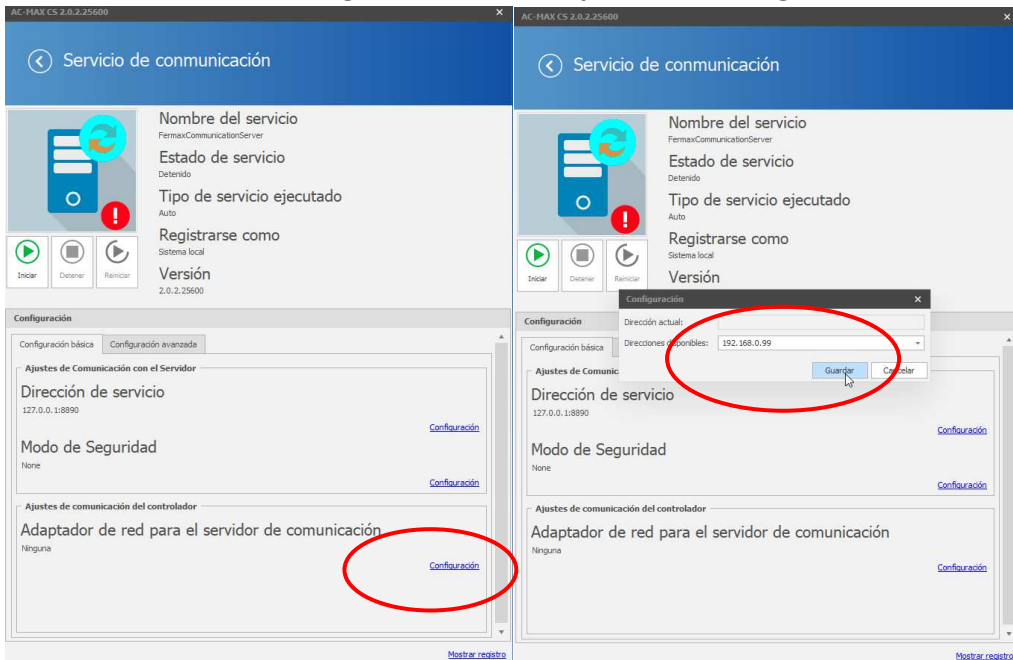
AC-MAX CS 2.0.2.25600

Servicio de conmunicación

Nombre del servicio
FermaxCommunicationServer

Estado de servicio
Detenido

Tipo de servicio ejecutado
Auto

Registrarse como
Sistema local

Versión
2.0.2.25600

Iniciar
Detener
Reiniciar

Configuración

Configuración básica
Configuración avanzada

Ajustes de Comunicación con el Servidor

Dirección de servicio
127.0.0.1:8890
Configuración

Modo de Seguridad
None
Configuración

Ajustes de comunicación del controlador

Adaptador de red para el servidor de comunicación
Ninguna
Configuración

Mostrar registro

AC-MAX CS 2.0.2.25600

Servicio de conmunicación

Nombre del servicio
FermaxCommunicationServer

Estado de servicio
Detenido

Tipo de servicio ejecutado
Auto

Registrarse como
Sistema local

Versión

Iniciar
Detener
Reiniciar

Configuración

Configuración básica

Configuración

Dirección actual:
Direcciones disponibles: 192.168.0.99
Guardar
Cancelar

Ajustes de Comunicac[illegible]

Dirección de servicio
127.0.0.1:8890
Configuración

Modo de Seguridad
None
Configuración

Ajustes de comunicación del controlador

Adaptador de red para el servidor de comunicación
Ninguna
Configuración

Mostrar registro